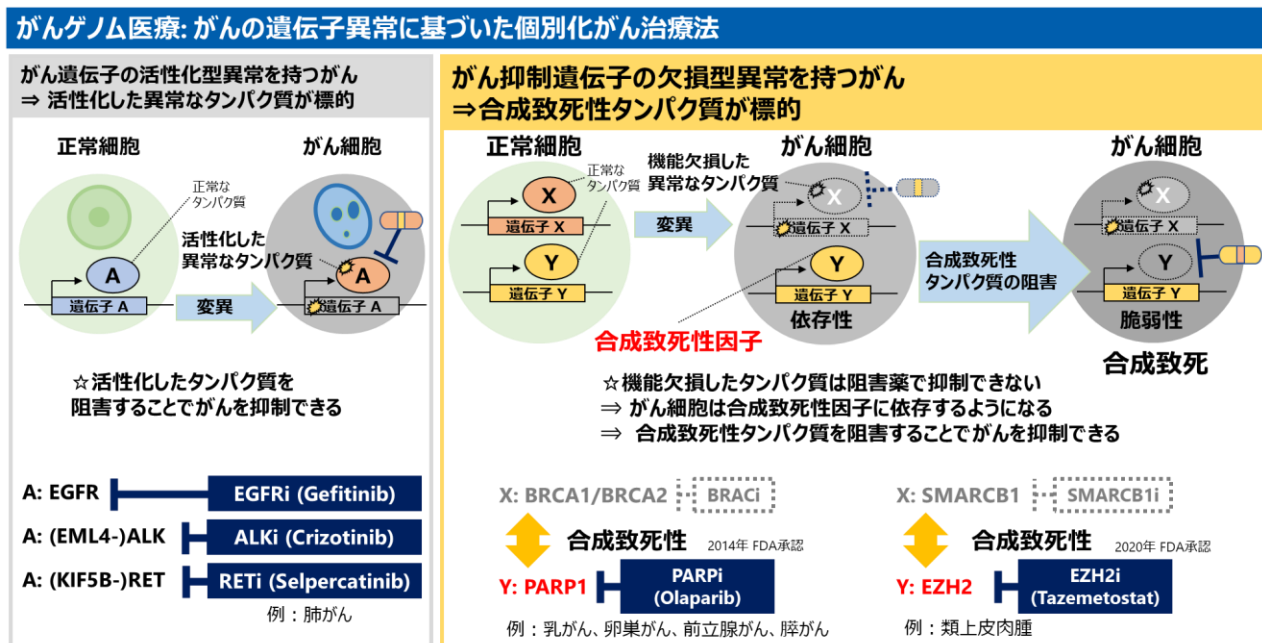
がんゲノム医療: がんの遺伝子異常に基づいた個別化がん治療法

がん遺伝子の活性化型異常を持つがん
⇒ 活性化した異常なタンパク質が標的

正常細胞

がん細胞

正常なタンパク質

活性化した異常なタンパク質

A

A

遺伝子 A

変異

遺伝子 A

☆活性化したタンパク質を阻害することでがんを抑制できる

A: EGFR

EGFRi (Gefitinib)

A: (EML4-)ALK

ALKi (Crizotinib)

A: (KIF5B-)RET

RETi (Selpercatinib)

例：肺がん

がん抑制遺伝子の欠損型異常を持つがん
⇒合成致死性タンパク質が標的

正常細胞

正常なタンパク質

X

遺伝子 X

Y

遺伝子 Y

機能欠損した異常なタンパク質

変異

がん細胞

X

遺伝子 X

Y

遺伝子 Y

依存性

合成致死性因子

合成致死性タンパク質の阻害

がん細胞

X

遺伝子 X

Y

遺伝子 Y

脆弱性

合成致死

☆機能欠損したタンパク質は阻害薬で抑制できない
⇒ がん細胞は合成致死性因子に依存するようになる
⇒ 合成致死性タンパク質を阻害することでがんを抑制できる

X: BRCA1/BRCA2

BRACi

合成致死性

2014年 FDA承認

Y: PARP1

PARPi (Olaparib)

例：乳がん、卵巣がん、前立腺がん、膵がん

X: SMARCB1

SMARCB1i

合成致死性

2020年 FDA承認

Y: EZH2

EZH2i (Tazemetostat)

例：類上皮肉腫